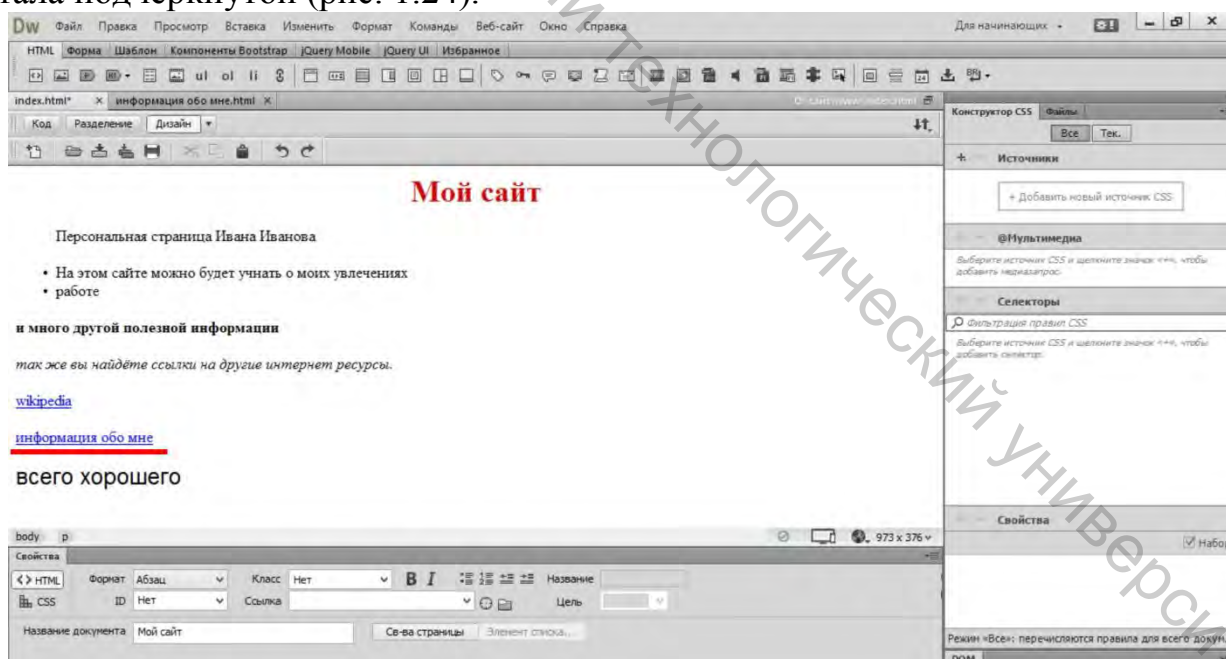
тала подчеркнутой (рис. 1.24).

Dw Файл Правка Просмотр Вставка Изменить Формат Команды Веб-сайт Окно Справка

Для начинающих

HTML Форма Шаблон Компоненты Bootstrap jQuery Mobile jQuery UI Избранное

index.html* × информация обо мне.html ×

Код Разделение Дизайн

Мой сайт

Персональная страница Ивана Иванова

• На этом сайте можно будет учнать о моих увлечениях
• работе

и много другой полезной информации

так же вы найдёте ссылки на другие интернет ресурсы.

wikipedia

информация обо мне

всего хорошего

body p

973 x 376

Свойства

<> HTML Формат Абзац Класс Нет B I Название

CSS ID Нет Ссылка Цель

Название документа Мой сайт Св-ва страницы Элемент списка...

Конструктор CSS Файлы

Все Тек.

+ Источники

+ Добавить новый источник CSS

@Мультимедиа

Выберите источник CSS и щелкните значок «+», чтобы добавить медиазапрос.

Селекторы

Фильтрация правил CSS

Выберите источник CSS и щелкните значок «+», чтобы добавить селектор.

Свойства

Набор

Режим «Все»: перечисляются правила для всего докум

DOM

Полоцкий государственный технологический университет